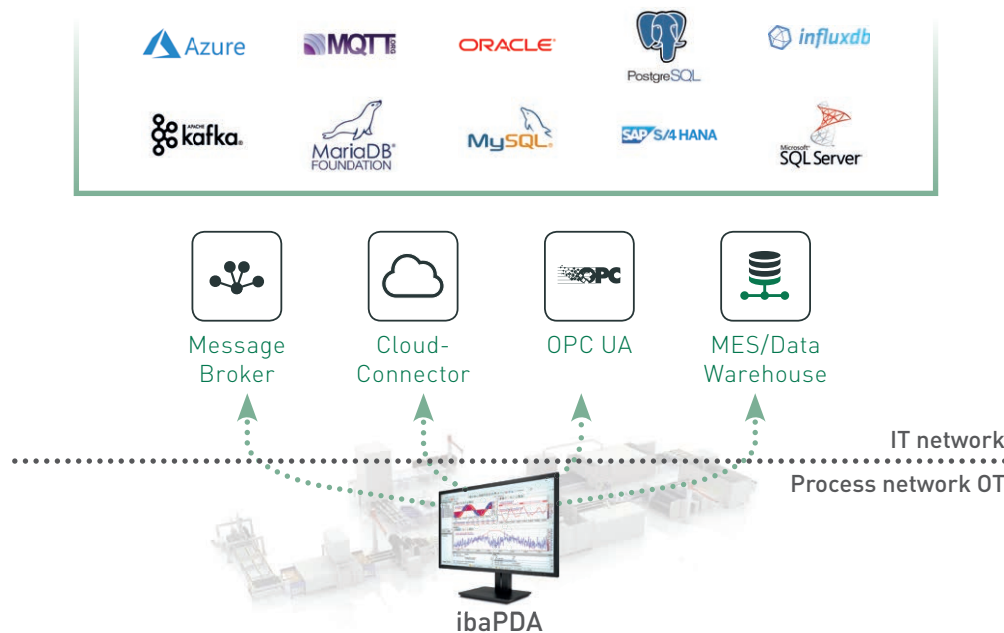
Azure
MQTT
ORACLE
PostgreSQL
influxdb
APACHE kafka
MariaDB FOUNDATION
MySQL
SAP S/4HANA
Microsoft SQL Server

OPC

Message Broker
Cloud-Connector
OPC UA
MES/Data Warehouse

IT network
Process network OT

ibaPDA